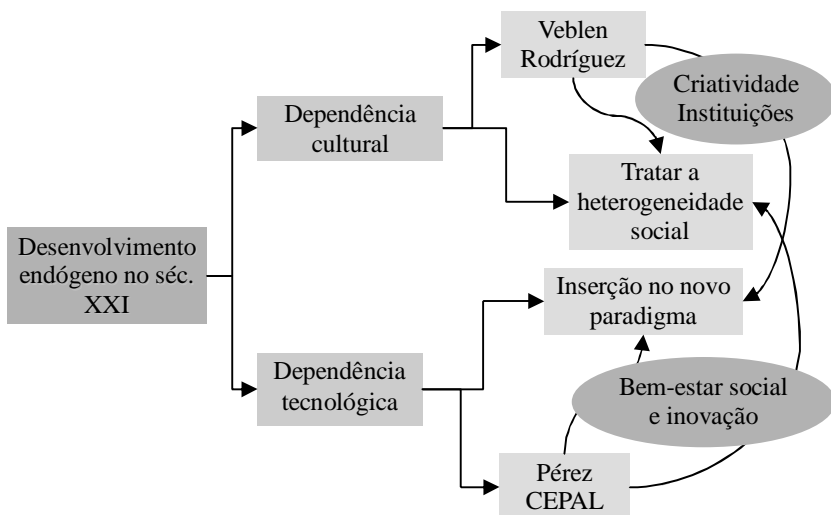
Desenvolvimento endógeno no séc. XXI

Dependência cultural

Veblen Rodríguez

Criatividade Instituições

Tratar a heterogeneidade social

Dependência tecnológica

Inserção no novo paradigma

Bem-estar social e inovação

Pérez CEPAL